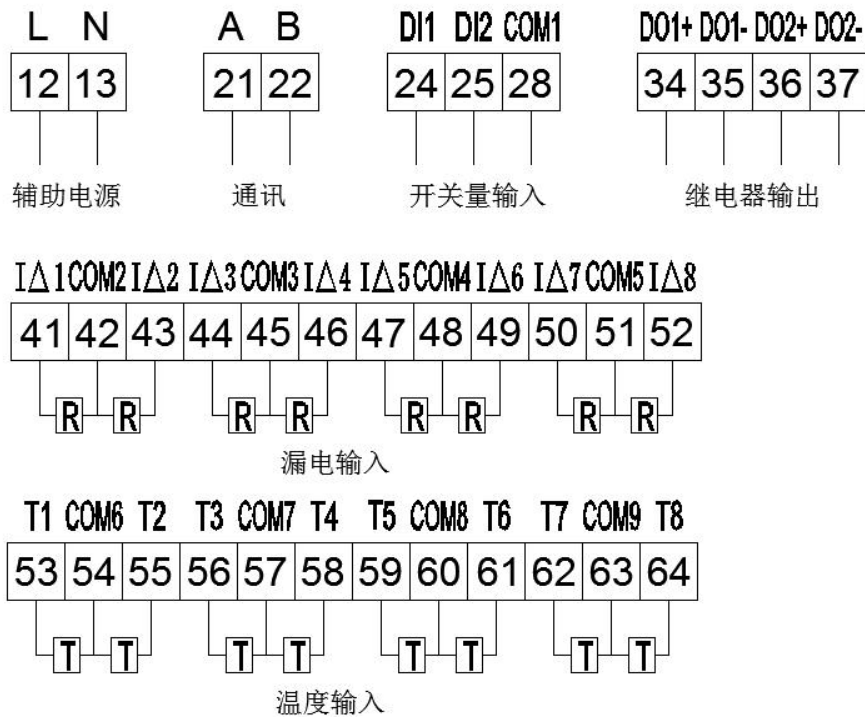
L N
12 13
辅助电源

A B
21 22
通讯

DI1 DI2 COM1
24 25 28
开关量输入

DO1+ DO1- DO2+ DO2-
34 35 36 37
继电器输出

I△1 COM2 I△2 I△3 COM3 I△4 I△5 COM4 I△6 I△7 COM5 I△8
41 42 43 44 45 46 47 48 49 50 51 52
R R R R R R R R
漏电输入

T1 COM6 T2 T3 COM7 T4 T5 COM8 T6 T7 COM9 T8
53 54 55 56 57 58 59 60 61 62 63 64
T T T T T T T T
温度输入